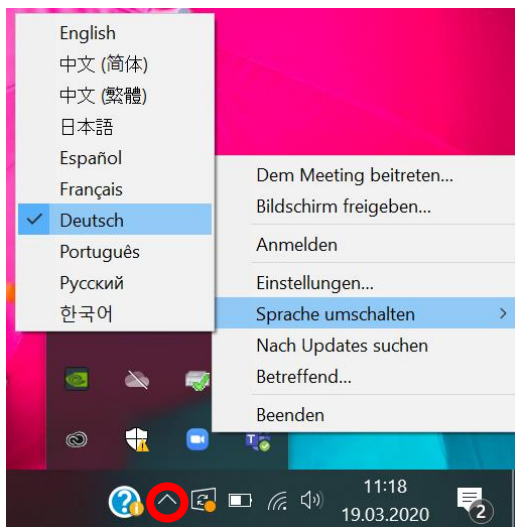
English
中文 (简体)
中文 (繁體)
日本語
Español
Français
Deutsch
Português
Русский
한국어

Dem Meeting beitreten...
Bildschirm freigeben...
Anmelden
Einstellungen...
Sprache umschalten
Nach Updates suchen
Betreffend...
Beenden

11:18
19.03.2020
2